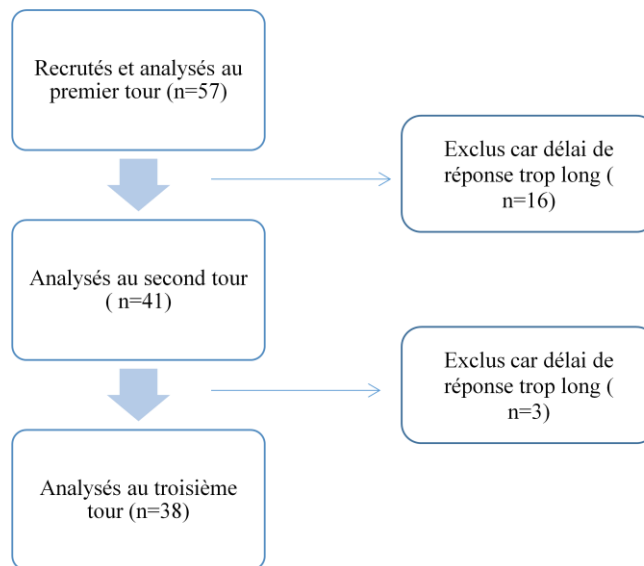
Recrutés et analysés au premier tour (n=57)

Exclus car délai de réponse trop long ( n=16)

Analysés au second tour ( n=41)

Exclus car délai de réponse trop long ( n=3)

Analysés au troisième tour (n=38)